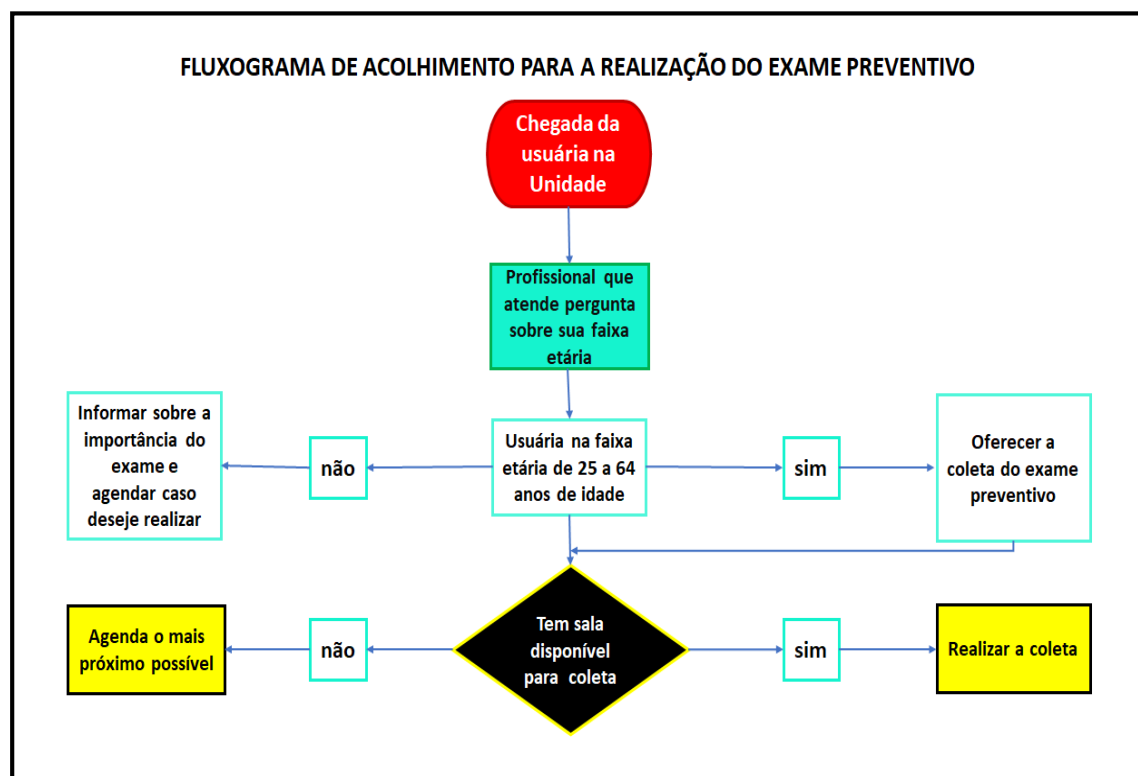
FLUXOGRAMA DE ACOLHIMENTO PARA A REALIZAÇÃO DO EXAME PREVENTIVO

Chegada da usuária na Unidade

Profissional que atende pergunta sobre sua faixa etária

Informar sobre a importância do exame e agendar caso deseje realizar

não

Usuária na faixa etária de 25 a 64 anos de idade

sim

Oferecer a coleta do exame preventivo

Agenda o mais próximo possível

não

Tem sala disponível para coleta

sim

Realizar a coleta